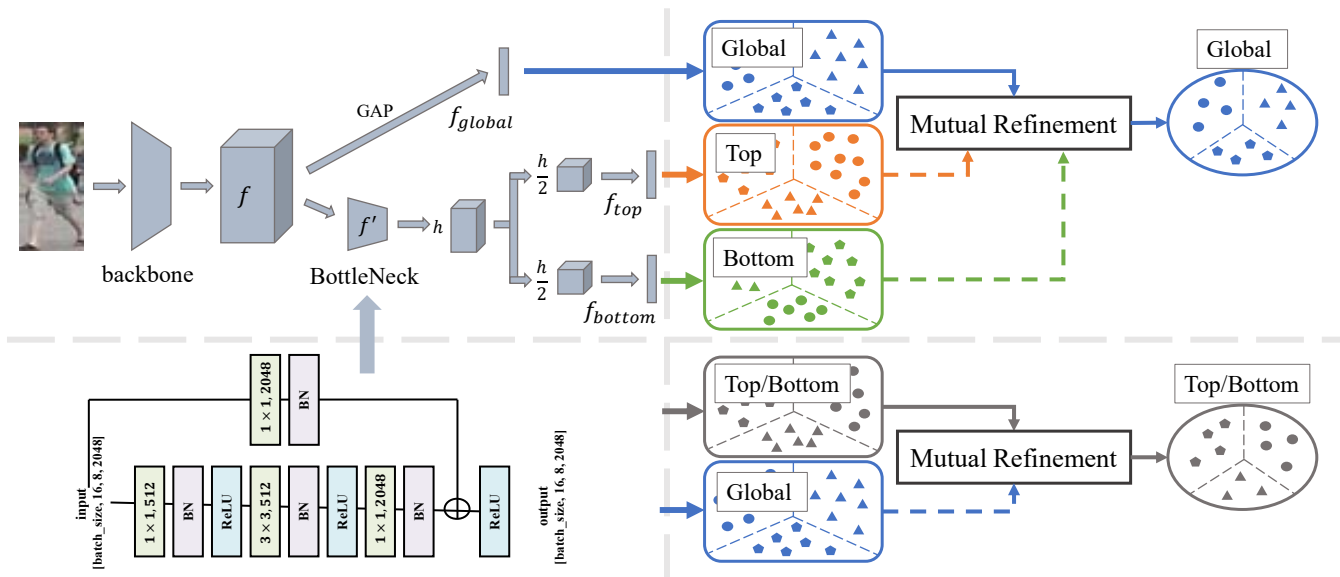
Global

Global

GAP

$f_{global}$

Mutual Refinement

$f$

Top

$\frac{h}{2}$

$f'$

$h$

$f_{top}$

backbone

BottleNeck

Bottom

$\frac{h}{2}$

$f_{bottom}$

$1 \times 1, 2048$

BN

input [batch_size, 16, 8, 2048]

$1 \times 1, 512$

BN

ReLU

$3 \times 3, 512$

BN

ReLU

$1 \times 1, 2048$

BN

ReLU

output [batch_size, 16, 8, 2048]

Top/Bottom

Top/Bottom

Mutual Refinement

Global